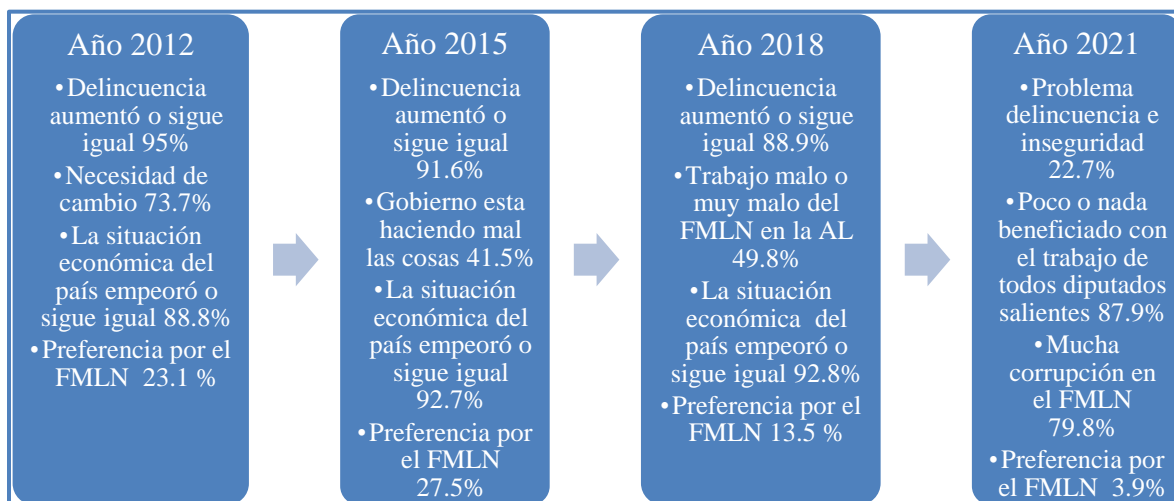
Año 2012

•Delincuencia aumentó o sigue igual 95%
•Necesidad de cambio 73.7%
•La situación económica del país empeoró o sigue igual 88.8%
•Preferencia por el FMLN 23.1 %

Año 2015

•Delincuencia aumentó o sigue igual 91.6%
•Gobierno esta haciendo mal las cosas 41.5%
•La situación económica del país empeoró o sigue igual 92.7%
•Preferencia por el FMLN 27.5%

Año 2018

•Delincuencia aumentó o sigue igual 88.9%
•Trabajo malo o muy malo del FMLN en la AL 49.8%
•La situación económica del país empeoró o sigue igual 92.8%
•Preferencia por el FMLN 13.5 %

Año 2021

•Problema delincuencia e inseguridad 22.7%
•Poco o nada beneficiado con el trabajo de todos diputados salientes 87.9%
•Mucha corrupción en el FMLN 79.8%
•Preferencia por el FMLN 3.9%